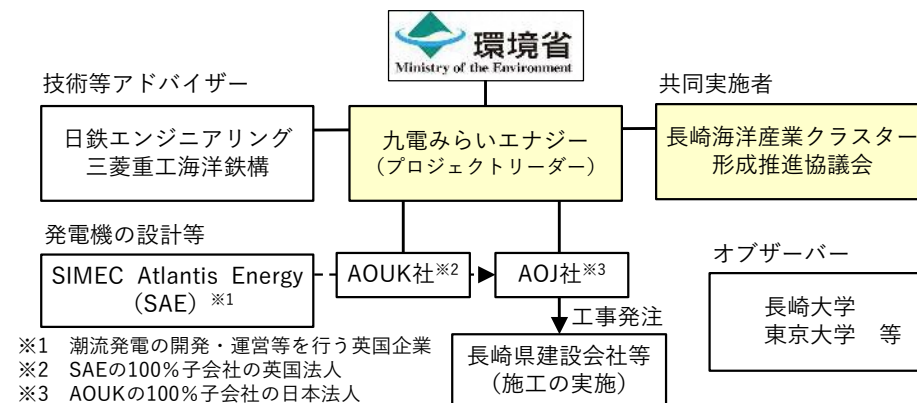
環境省
Ministry of the Environment

技術等アドバイザー

日鉄エンジニアリング
三菱重工海洋鉄構

九電みらいエナジー
（プロジェクトリーダー）

共同実施者

長崎海洋産業クラスター
形成推進協議会

発電機の設計等

SIMEC Atlantis Energy（SAE）※1

AOUK社※2

AOJ社※3

工事発注

長崎県建設会社等
（施工の実施）

オブザーバー

長崎大学
東京大学　等

※1　潮流発電の開発・運営等を行う英国企業
※2　SAEの100％子会社の英国法人
※3　AOUKの100％子会社の日本法人